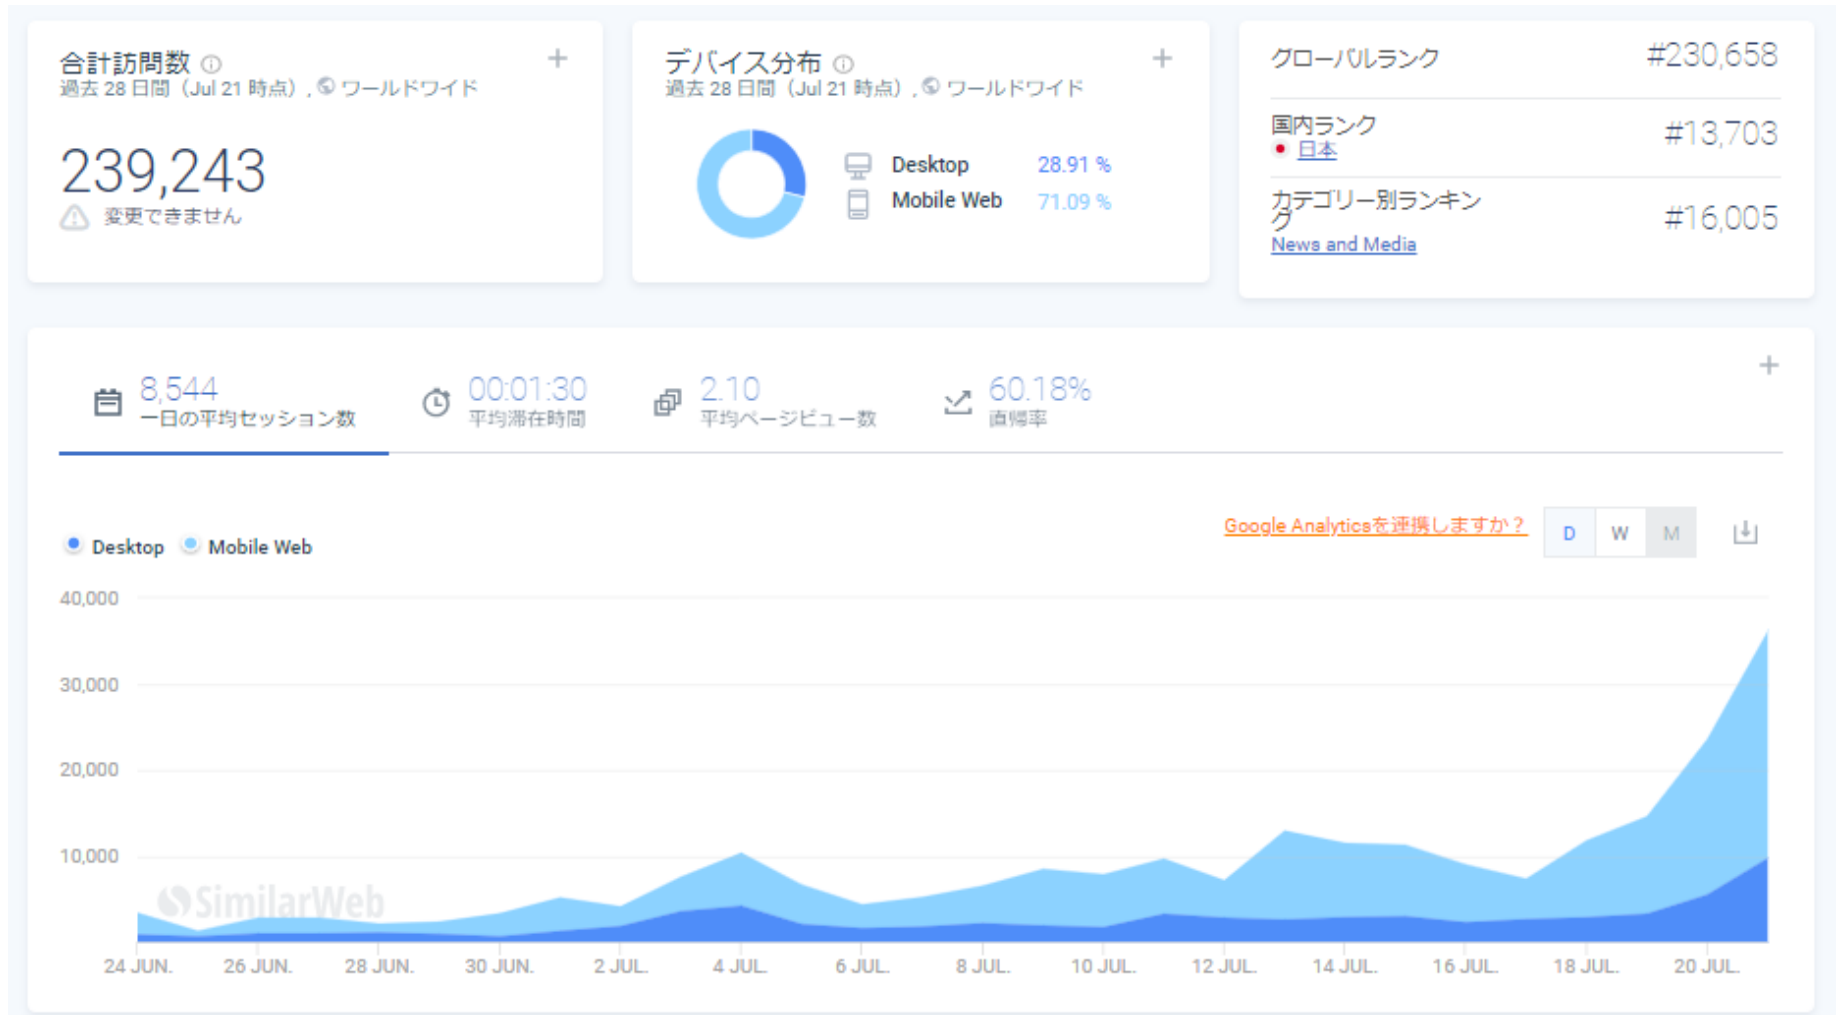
合計訪問数 ⓘ
過去 28 日間（Jul 21 時点）, ワールドワイド
+

239,243
変更できません

デバイス分布 ⓘ
過去 28 日間（Jul 21 時点）, ワールドワイド
+

Desktop 28.91 %
Mobile Web 71.09 %

グローバルランク #230,658

国内ランク
日本
#13,703

カテゴリー別ランキング
News and Media
#16,005

8,544
一日の平均セッション数

00:01:30
平均滞在時間

2.10
平均ページビュー数

60.18%
直帰率

+

Desktop Mobile Web

Google Analyticsを連携しますか？

D W M

40,000
30,000
20,000
10,000

SimilarWeb

24 JUN. 26 JUN. 28 JUN. 30 JUN. 2 JUL. 4 JUL. 6 JUL. 8 JUL. 10 JUL. 12 JUL. 14 JUL. 16 JUL. 18 JUL. 20 JUL.